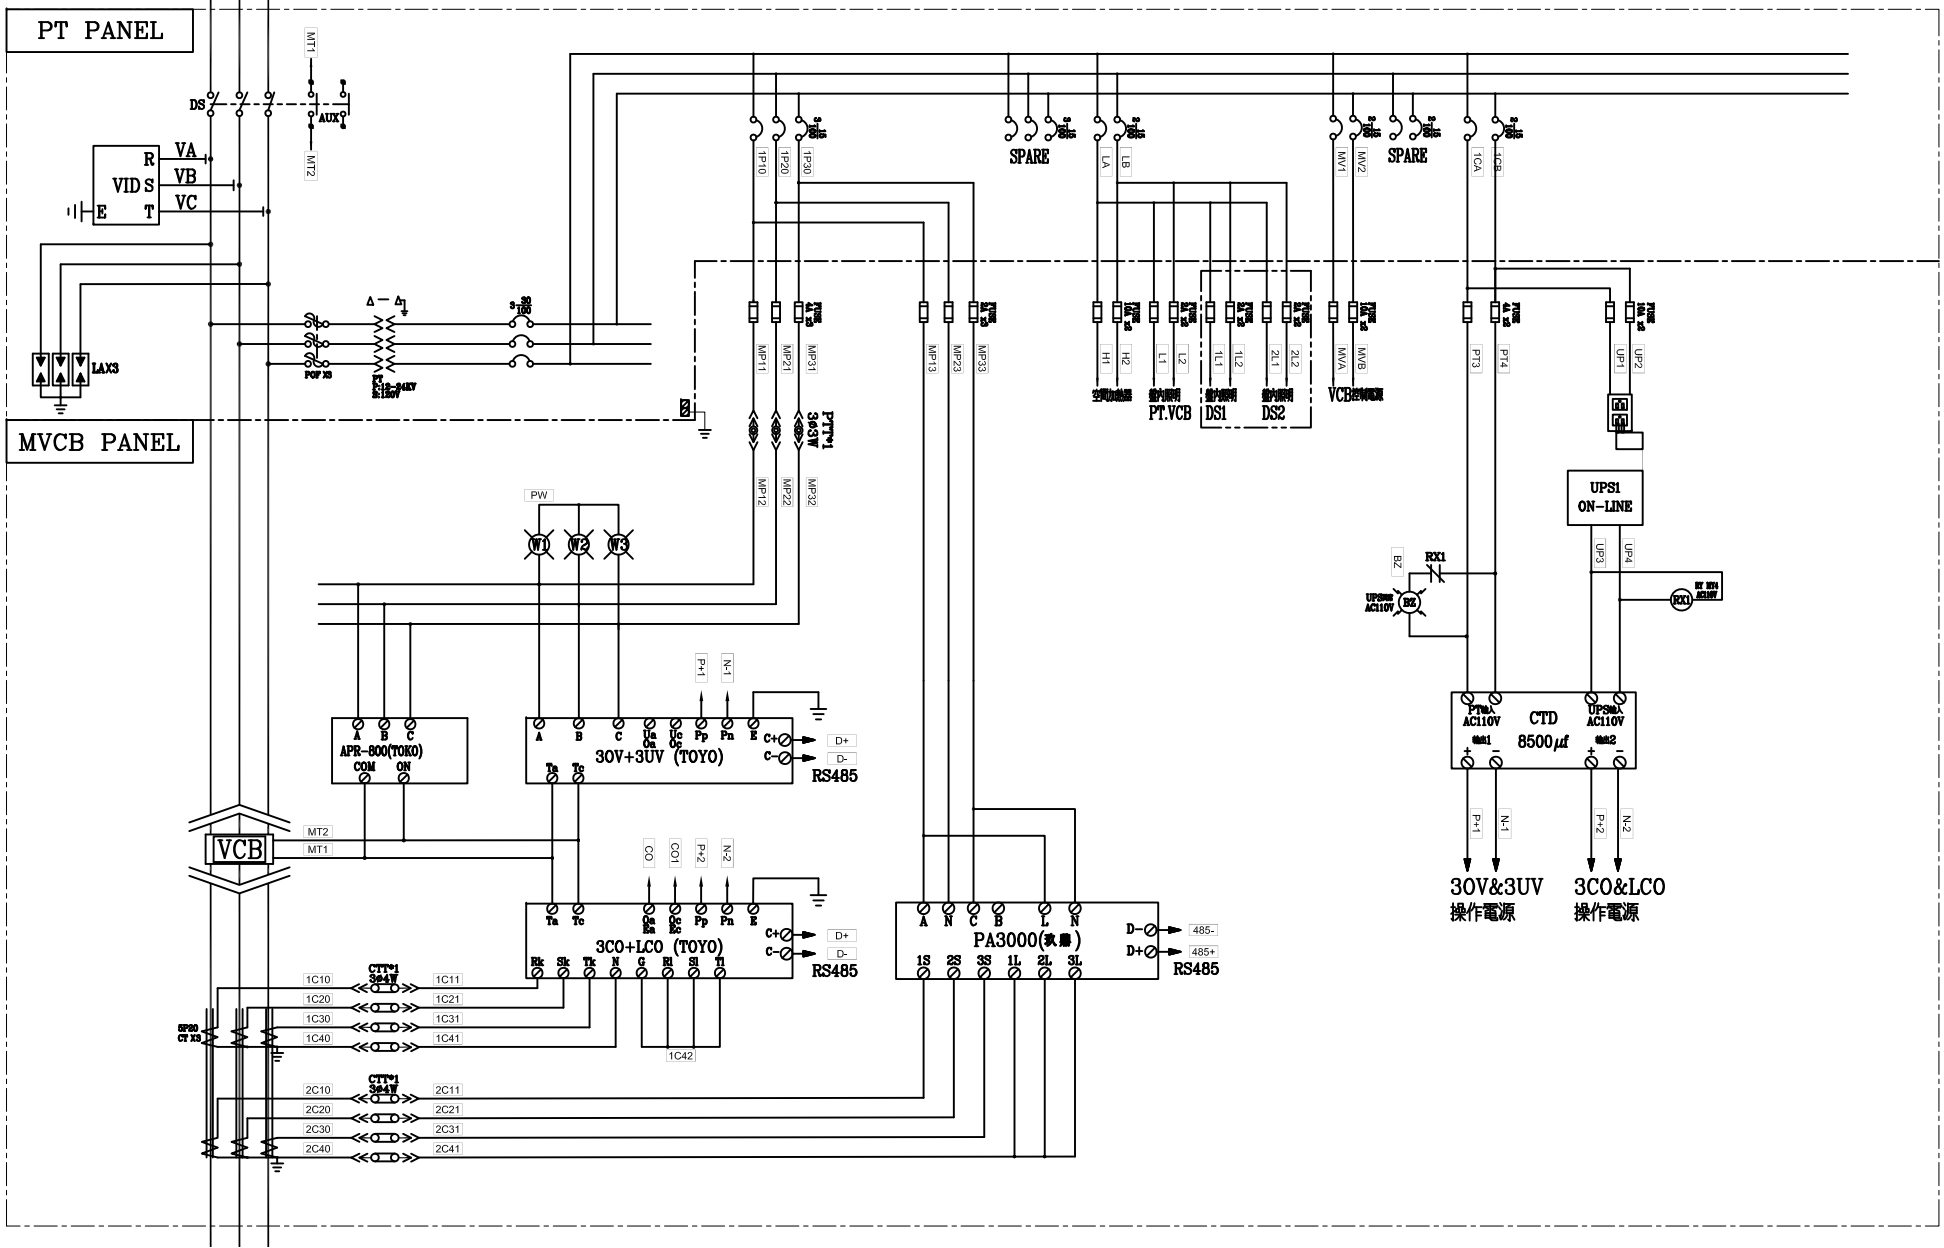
PT PANEL

MT1
DS
AUX
MT2

R VA
VID S VB
E T VC

LAX3

POF X3
PT

Δ — Δ

3-30
100

1P10 1P20 1P30
SPARE
LA LB
MV1 MV2
SPARE
1CA 1CB

MP11 MP21 MP31
MP13 MP23 MP33
H1 H2 L1 L2 1L1 1L2 2L1 2L2 MVA MVB
PT3 PT4 UP1 UP2

PT.VCB DS1 DS2 VCB

PTT*1
3ϕ3W

MVCB PANEL

MP12 MP22 MP32

PW
W1 W2 W3

UPS1
ON-LINE

UP3 UP4
BZ RX1
BZ RX1

P+1 N-1

A B C
APR-800(TOKO)
COM ON

A B C Ua Oa Uc Oc Pp Pn E
30V+3UV (TOYO)
Ta Tc
C+ D+
C- D-
RS485

PT AC110V
UPS AC110V
CTD
8500$\mu f$
+ - + -

P+1 N-1 P+2 N-2

30V&3UV
操作電源
3CO&LCO
操作電源

MT2
VCB
MT1

CO CO1 P+2 N-2

Ta Tc Oa Ea Oc Ec Pp Pn E
3CO+LCO (TOYO)
Rk Sk Tk N G Rl Sl Tl
C+ D+
C- D-
RS485

A N C B L N
PA3000
1S 2S 3S 1L 2L 3L
D- 485-
D+ 485+
RS485

CTT*1
3ϕ4W
1C10 1C11
1C20 1C21
1C30 1C31
1C40 1C41
1C42

CT X3

CTT*1
3ϕ4W
2C10 2C11
2C20 2C21
2C30 2C31
2C40 2C41